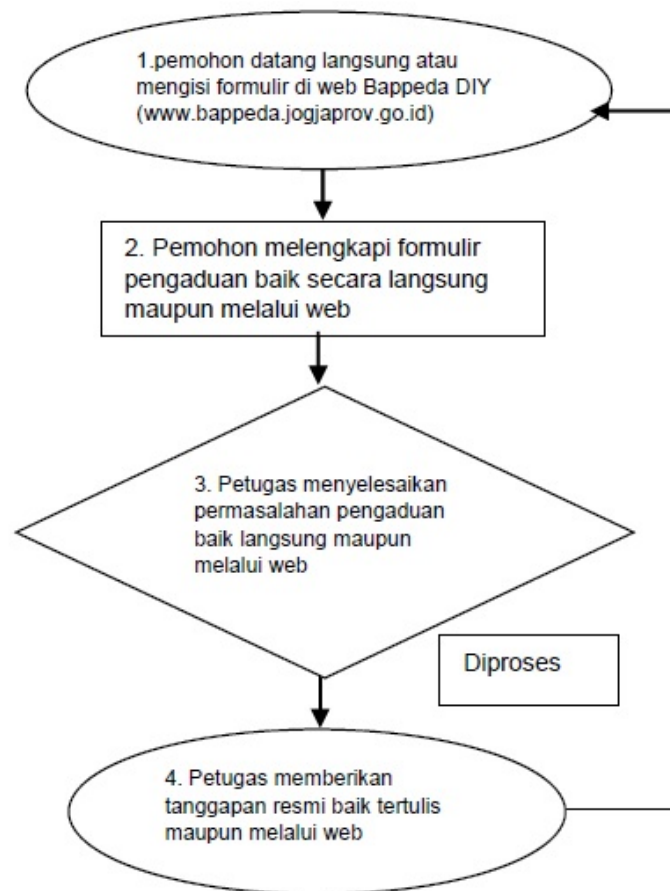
1.pemohon datang langsung atau mengisi formulir di web Bappeda DIY (www.bappeda.jogjaprov.go.id)

2. Pemohon melengkapi formulir pengaduan baik secara langsung maupun melalui web

3. Petugas menyelesaikan permasalahan pengaduan baik langsung maupun melalui web

Diproses

4. Petugas memberikan tanggapan resmi baik tertulis maupun melalui web